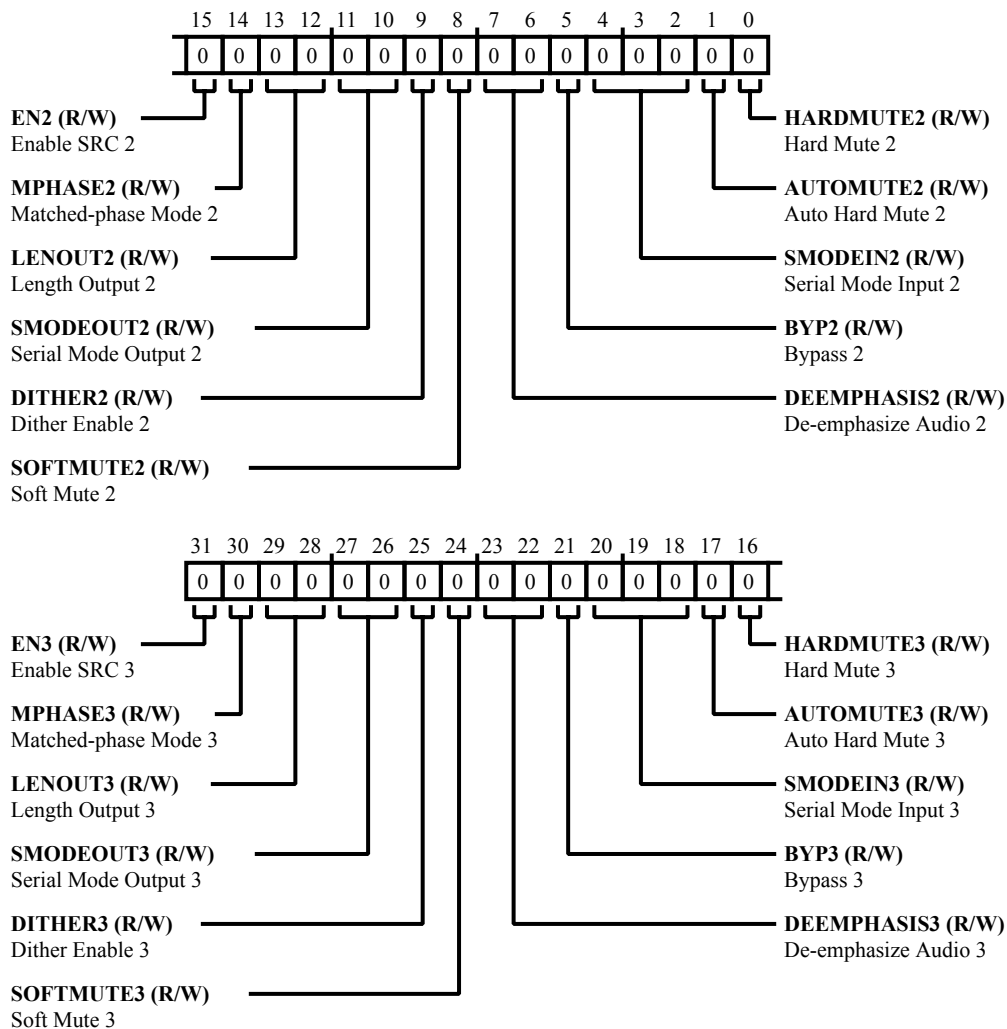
15 14 13 12 11 10 9 8 7 6 5 4 3 2 1 0

| 0 | 0 | 0 | 0 | 0 | 0 | 0 | 0 | 0 | 0 | 0 | 0 | 0 | 0 | 0 | 0 |
|---|---|---|---|---|---|---|---|---|---|---|---|---|---|---|---|

**EN2 (R/W)**
Enable SRC 2

**MPHASE2 (R/W)**
Matched-phase Mode 2

**LENOUT2 (R/W)**
Length Output 2

**SMODEOUT2 (R/W)**
Serial Mode Output 2

**DITHER2 (R/W)**
Dither Enable 2

**SOFTMUTE2 (R/W)**
Soft Mute 2

**HARDMUTE2 (R/W)**
Hard Mute 2

**AUTOMUTE2 (R/W)**
Auto Hard Mute 2

**SMODEIN2 (R/W)**
Serial Mode Input 2

**BYP2 (R/W)**
Bypass 2

**DEEMPHASIS2 (R/W)**
De-emphasize Audio 2

31 30 29 28 27 26 25 24 23 22 21 20 19 18 17 16

| 0 | 0 | 0 | 0 | 0 | 0 | 0 | 0 | 0 | 0 | 0 | 0 | 0 | 0 | 0 | 0 |
|---|---|---|---|---|---|---|---|---|---|---|---|---|---|---|---|

**EN3 (R/W)**
Enable SRC 3

**MPHASE3 (R/W)**
Matched-phase Mode 3

**LENOUT3 (R/W)**
Length Output 3

**SMODEOUT3 (R/W)**
Serial Mode Output 3

**DITHER3 (R/W)**
Dither Enable 3

**SOFTMUTE3 (R/W)**
Soft Mute 3

**HARDMUTE3 (R/W)**
Hard Mute 3

**AUTOMUTE3 (R/W)**
Auto Hard Mute 3

**SMODEIN3 (R/W)**
Serial Mode Input 3

**BYP3 (R/W)**
Bypass 3

**DEEMPHASIS3 (R/W)**
De-emphasize Audio 3